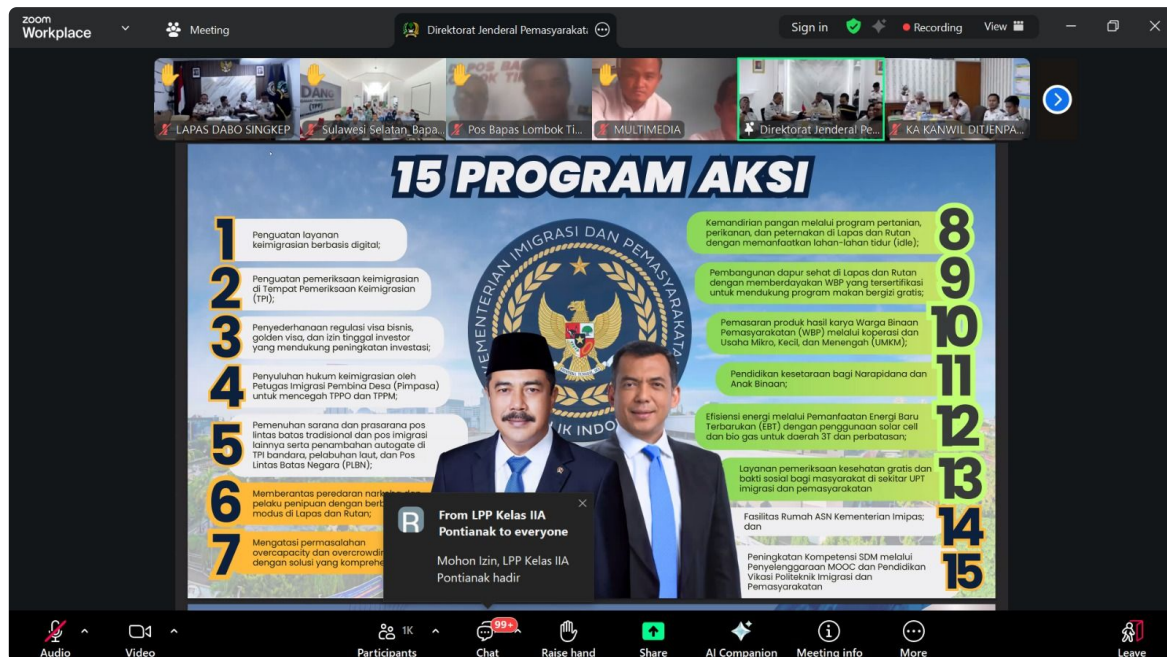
zoom Workplace

Meeting

Directorat Jenderal Pemasyarakat

Sign in

Recording

View

LAPAS DABO SINGKEP

Sulawesi Selatan, Bapa...

Pos Bapas Lombok Ti...

MULTIMEDIA

Direktorat Jenderal Pe...

KA KANWIL DITJENPA...

15 PROGRAM AKSI

KEMENTERIAN IMIGRASI DAN PEMASYARAKATAN REPUBLIK INDONESIA

1 Penguatan layanan keimigrasian berbasis digital;

2 Penguatan pemeriksaan keimigrasian di Tempat Pemeriksaan Keimigrasian (TPI);

3 Penyederhanaan regulasi visa bisnis, golden visa, dan izin tinggal investor yang mendukung peningkatan investasi;

4 Penyuluhan hukum keimigrasian oleh Petugas Imigrasi Pembina Desa (Pimpasa) untuk mencegah TPPO dan TPPM;

5 Pemenuhan sarana dan prasarana pos lintas batas tradisional dan pos imigrasi lainnya serta penambahan autogate di TPI bandara, pelabuhan laut, dan Pos Lintas Batas Negara (PLBN);

6 Memberantas peredaran nark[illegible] pelaku penipuan dengan berb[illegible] modus di Lapas dan Rutan;

7 Mengatasi permasalahan overcapacity dan overcrowdi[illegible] dengan solusi yang komprehe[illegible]

8 Kemandirian pangan melalui program pertanian, perikanan, dan peternakan di Lapas dan Rutan dengan memanfaatkan lahan-lahan tidur (idle);

9 Pembangunan dapur sehat di Lapas dan Rutan dengan memberdayakan WBP yang tersertifikasi untuk mendukung program makan bergizi gratis;

10 Pemasaran produk hasil karya Warga Binaan Pemasyarakatan (WBP) melalui koperasi dan Usaha Mikro, Kecil, dan Menengah (UMKM);

11 Pendidikan kesetaraan bagi Narapidana dan Anak Binaan;

12 Efisiensi energi melalui Pemanfaatan Energi Baru Terbarukan (EBT) dengan penggunaan solar cell dan bio gas untuk daerah 3T dan perbatasan;

13 Layanan pemeriksaan kesehatan gratis dan bakti sosial bagi masyarakat di sekitar UPT imigrasi dan pemasyarakatan

14 Fasilitas Rumah ASN Kementerian Impas; dan

15 Peningkatan Kompetensi SDM melalui Penyelenggaraan MOOC dan Pendidikan Vikasi Politeknik Imigrasi dan Pemasyarakatan

R From LPP Kelas IIA Pontianak to everyone
Mohon Izin, LPP Kelas IIA Pontianak hadir

Audio Video Participants 1K Chat 99+ Raise hand Share AI Companion Meeting info More Leave